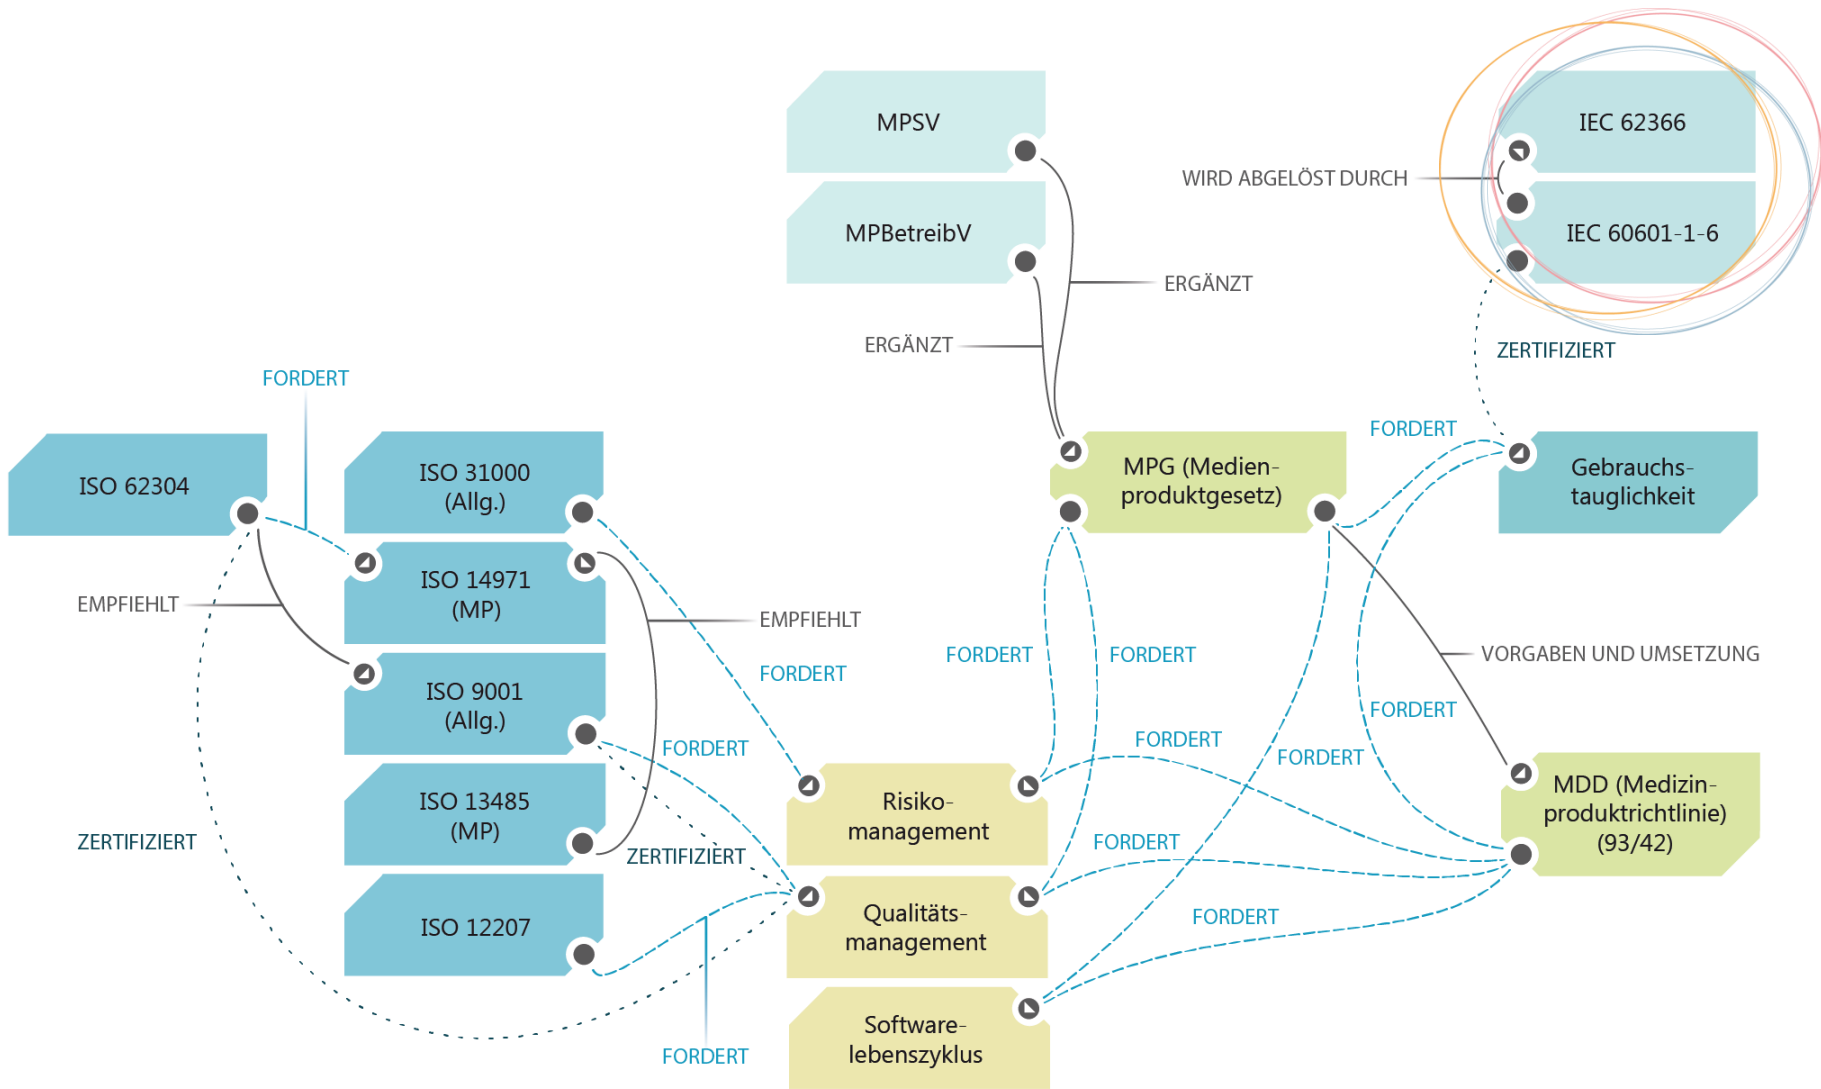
MPSV

MPBetreibV

IEC 62366

WIRD ABGELÖST DURCH

IEC 60601-1-6

ERGÄNZT

ERGÄNZT

ZERTIFIZIERT

FORDERT

FORDERT

ISO 62304

ISO 31000 (Allg.)

MPG (Medienproduktgesetz)

Gebrauchstauglichkeit

ISO 14971 (MP)

EMPFIEHLT

EMPFIEHLT

FORDERT

FORDERT

FORDERT

VORGABEN UND UMSETZUNG

ISO 9001 (Allg.)

FORDERT

FORDERT

FORDERT

FORDERT

ZERTIFIZIERT

ISO 13485 (MP)

Risikomanagement

MDD (Medizinproduktrichtlinie) (93/42)

ZERTIFIZIERT

FORDERT

ISO 12207

Qualitätsmanagement

FORDERT

Softwarelebenszyklus

FORDERT